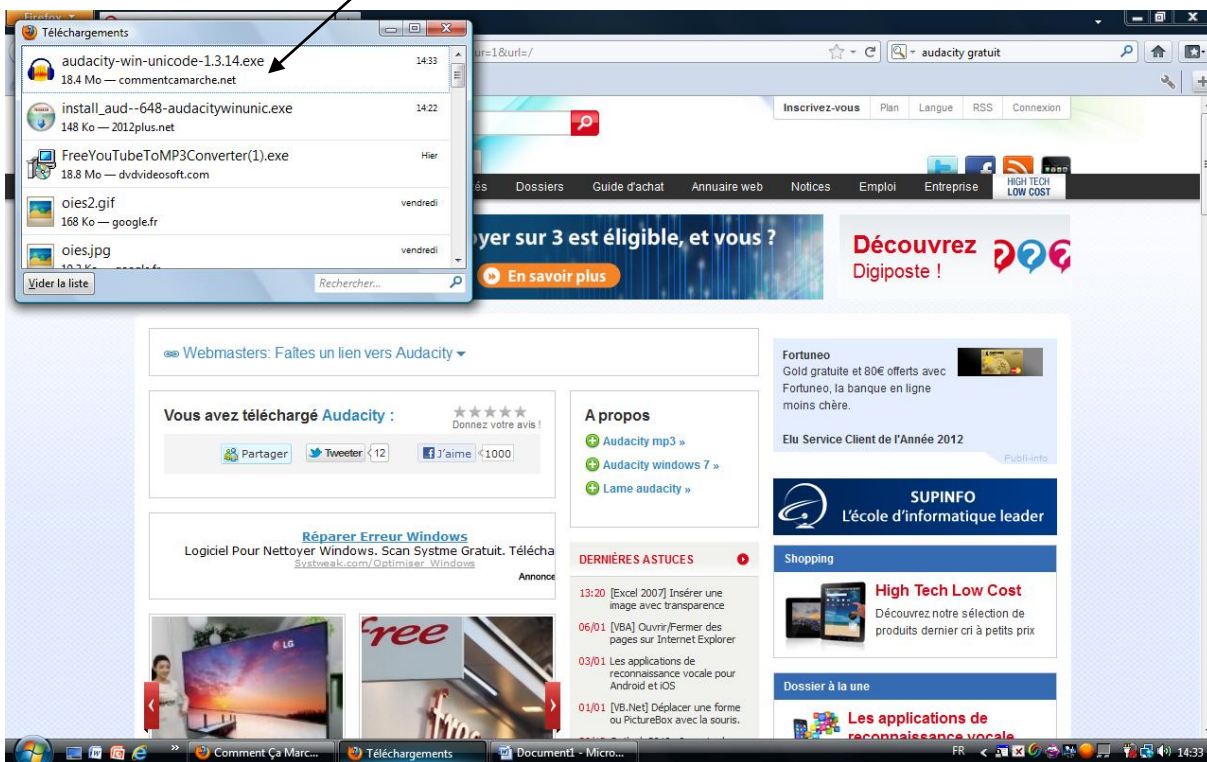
Firefox

Téléchargements

audacity-win-unicode-1.3.14.exe 14:33
18.4 Mo — commentcamarche.net

install_aud--648-audacitywinunic.exe 14:22
148 Ko — 2012plus.net

FreeYouTubeToMP3Converter(1).exe Hier
18.8 Mo — dvdvideosoft.com

oies2.gif vendredi
168 Ko — google.fr

oies.jpg vendredi
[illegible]

Vider la liste

Rechercher...

ur=1&url=/

audacity gratuit

Inscrivez-vous Plan Langue RSS Connexion

és Dossiers Guide d'achat Annuaire web Notices Emploi Entreprise HIGH TECH LOW COST

oyer sur 3 est éligible, et vous ?

En savoir plus

Découvrez Digiposte !

Webmasters: Faîtes un lien vers Audacity

Vous avez téléchargé Audacity :

Donnez votre avis !

Partager Tweeter 12 J'aime 1000

A propos

Audacity mp3 »

Audacity windows 7 »

Lame audacity »

Fortuneo
Gold gratuite et 80€ offerts avec Fortuneo, la banque en ligne moins chère.

Elu Service Client de l'Année 2012

Publi-info

SUPINFO
L'école d'informatique leader

Réparer Erreur Windows
Logiciel Pour Nettoyer Windows. Scan Systme Gratuit. Télécha
Systweak.com/Optimiser_Windows

Annonce

DERNIÈRES ASTUCES

13:20 [Excel 2007] Insérer une image avec transparence

06/01 [VBA] Ouvrir/Fermer des pages sur Internet Explorer

03/01 Les applications de reconnaissance vocale pour Android et iOS

01/01 [VB.Net] Déplacer une forme ou PictureBox avec la souris.

Shopping

High Tech Low Cost
Découvrez notre sélection de produits dernier cri à petits prix

Dossier à la une

Les applications de reconnaissance vocale

LG

free

Comment Ça Marc... Téléchargements Document1 - Micro...

FR 14:33